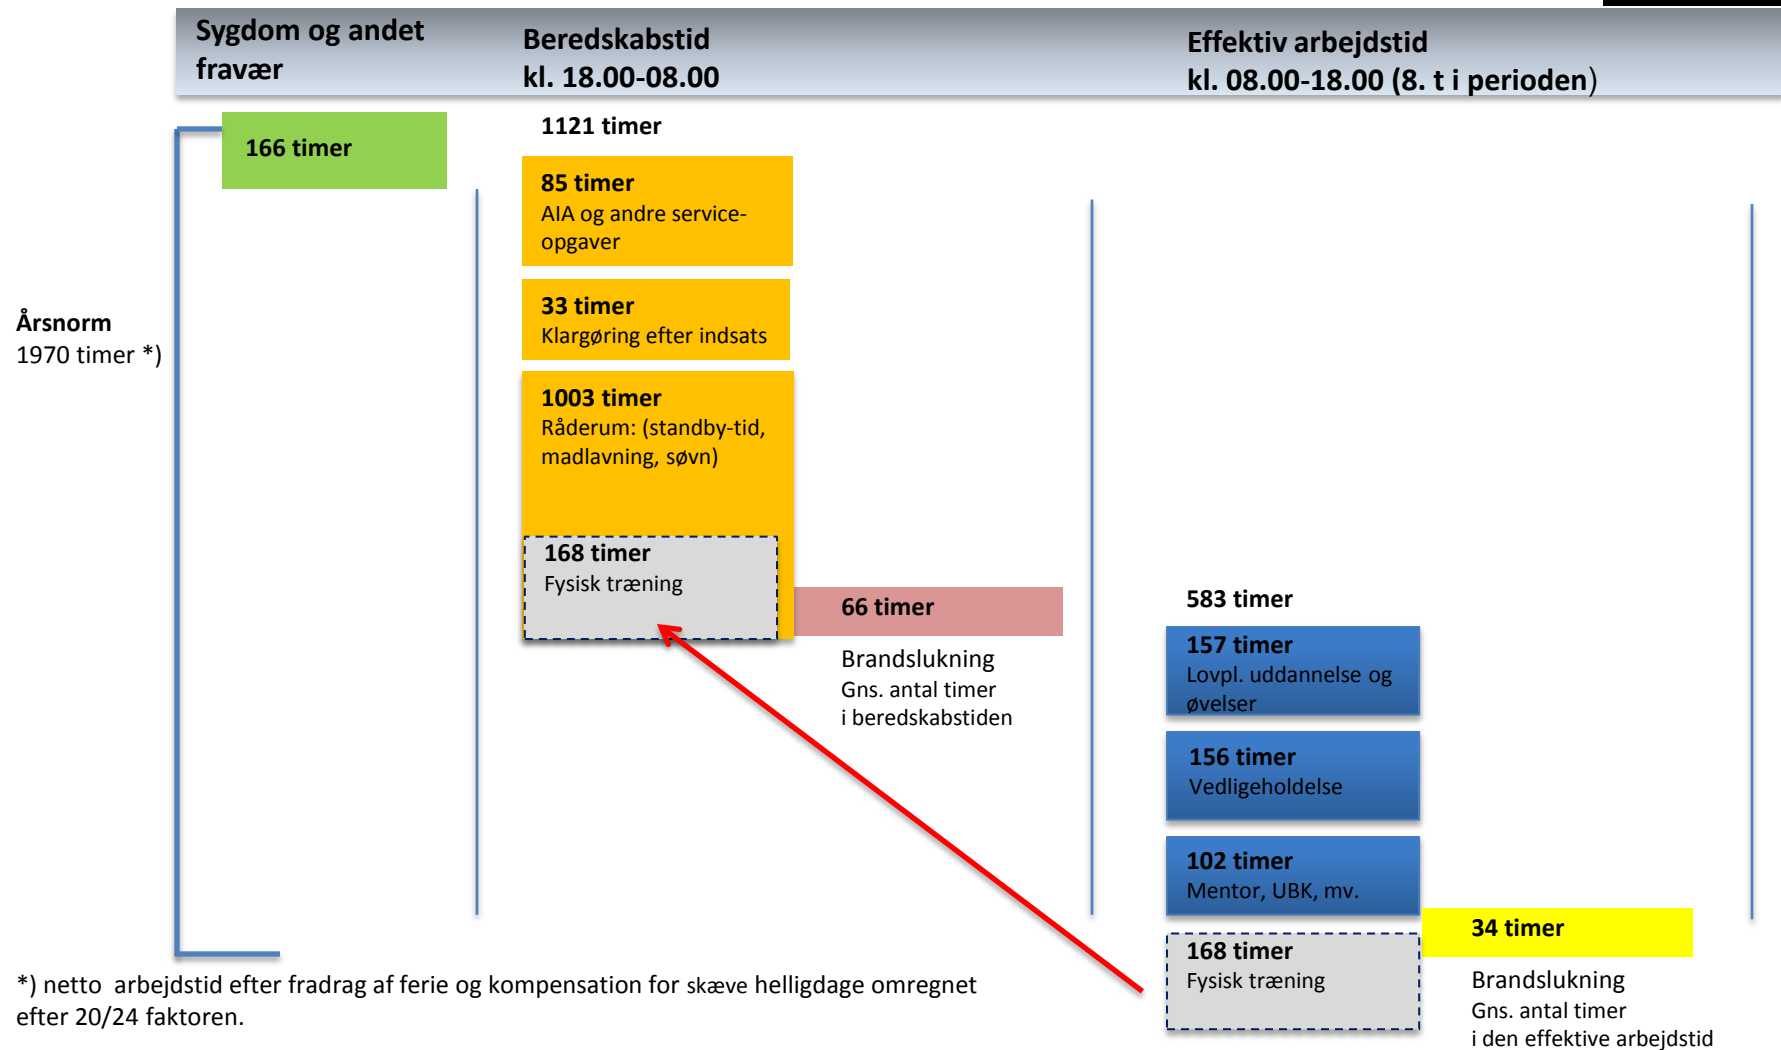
Sygdom og andet fravær

Beredskabstid
kl. 18.00-08.00

Effektiv arbejdstid
kl. 08.00-18.00 (8. t i perioden)

166 timer

1121 timer

85 timer
AIA og andre serviceopgaver

33 timer
Klargøring efter indsats

1003 timer
Råderum: (standby-tid, madlavning, søvn)

168 timer
Fysisk træning

66 timer

Brandslukning
Gns. antal timer
i beredskabstiden

Årsnorm
1970 timer *)

583 timer

157 timer
Lovpl. uddannelse og øvelser

156 timer
Vedligeholdelse

102 timer
Mentor, UBK, mv.

34 timer

168 timer
Fysisk træning

Brandslukning
Gns. antal timer
i den effektive arbejdstid

*) netto arbejdstid efter fradrag af ferie og kompensation for skæve helligdage omregnet efter 20/24 faktoren.